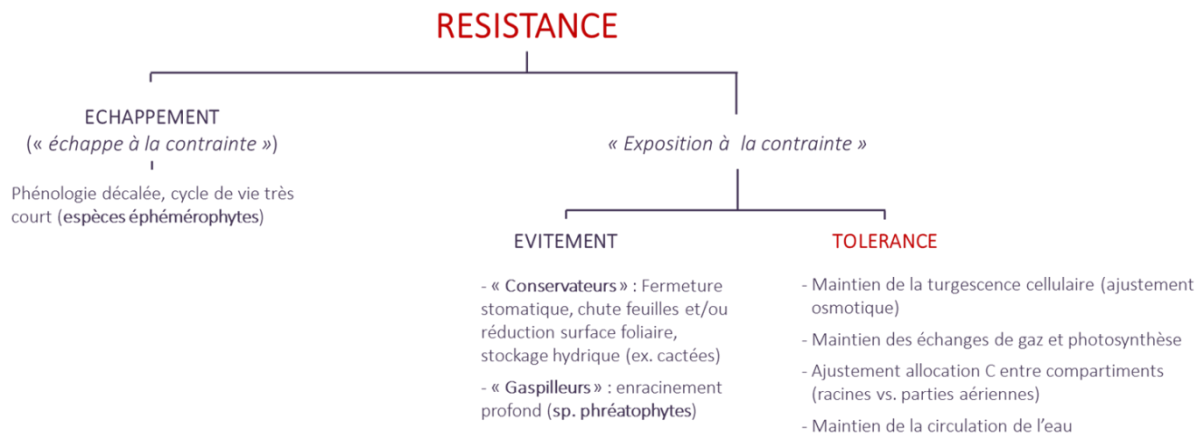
RESISTANCE

ECHAPPEMENT
(« échappe à la contrainte »)

Phénologie décalée, cycle de vie très court (espèces éphémérophytes)

« Exposition à la contrainte »

EVITEMENT

- « Conservateurs » : Fermeture stomatique, chute feuilles et/ou réduction surface foliaire, stockage hydrique (ex. cactées)

- « Gaspilleurs » : enracinement profond (sp. phréatophytes)

TOLERANCE

- Maintien de la turgescence cellulaire (ajustement osmotique)

- Maintien des échanges de gaz et photosynthèse

- Ajustement allocation C entre compartiments (racines vs. parties aériennes)

- Maintien de la circulation de l'eau